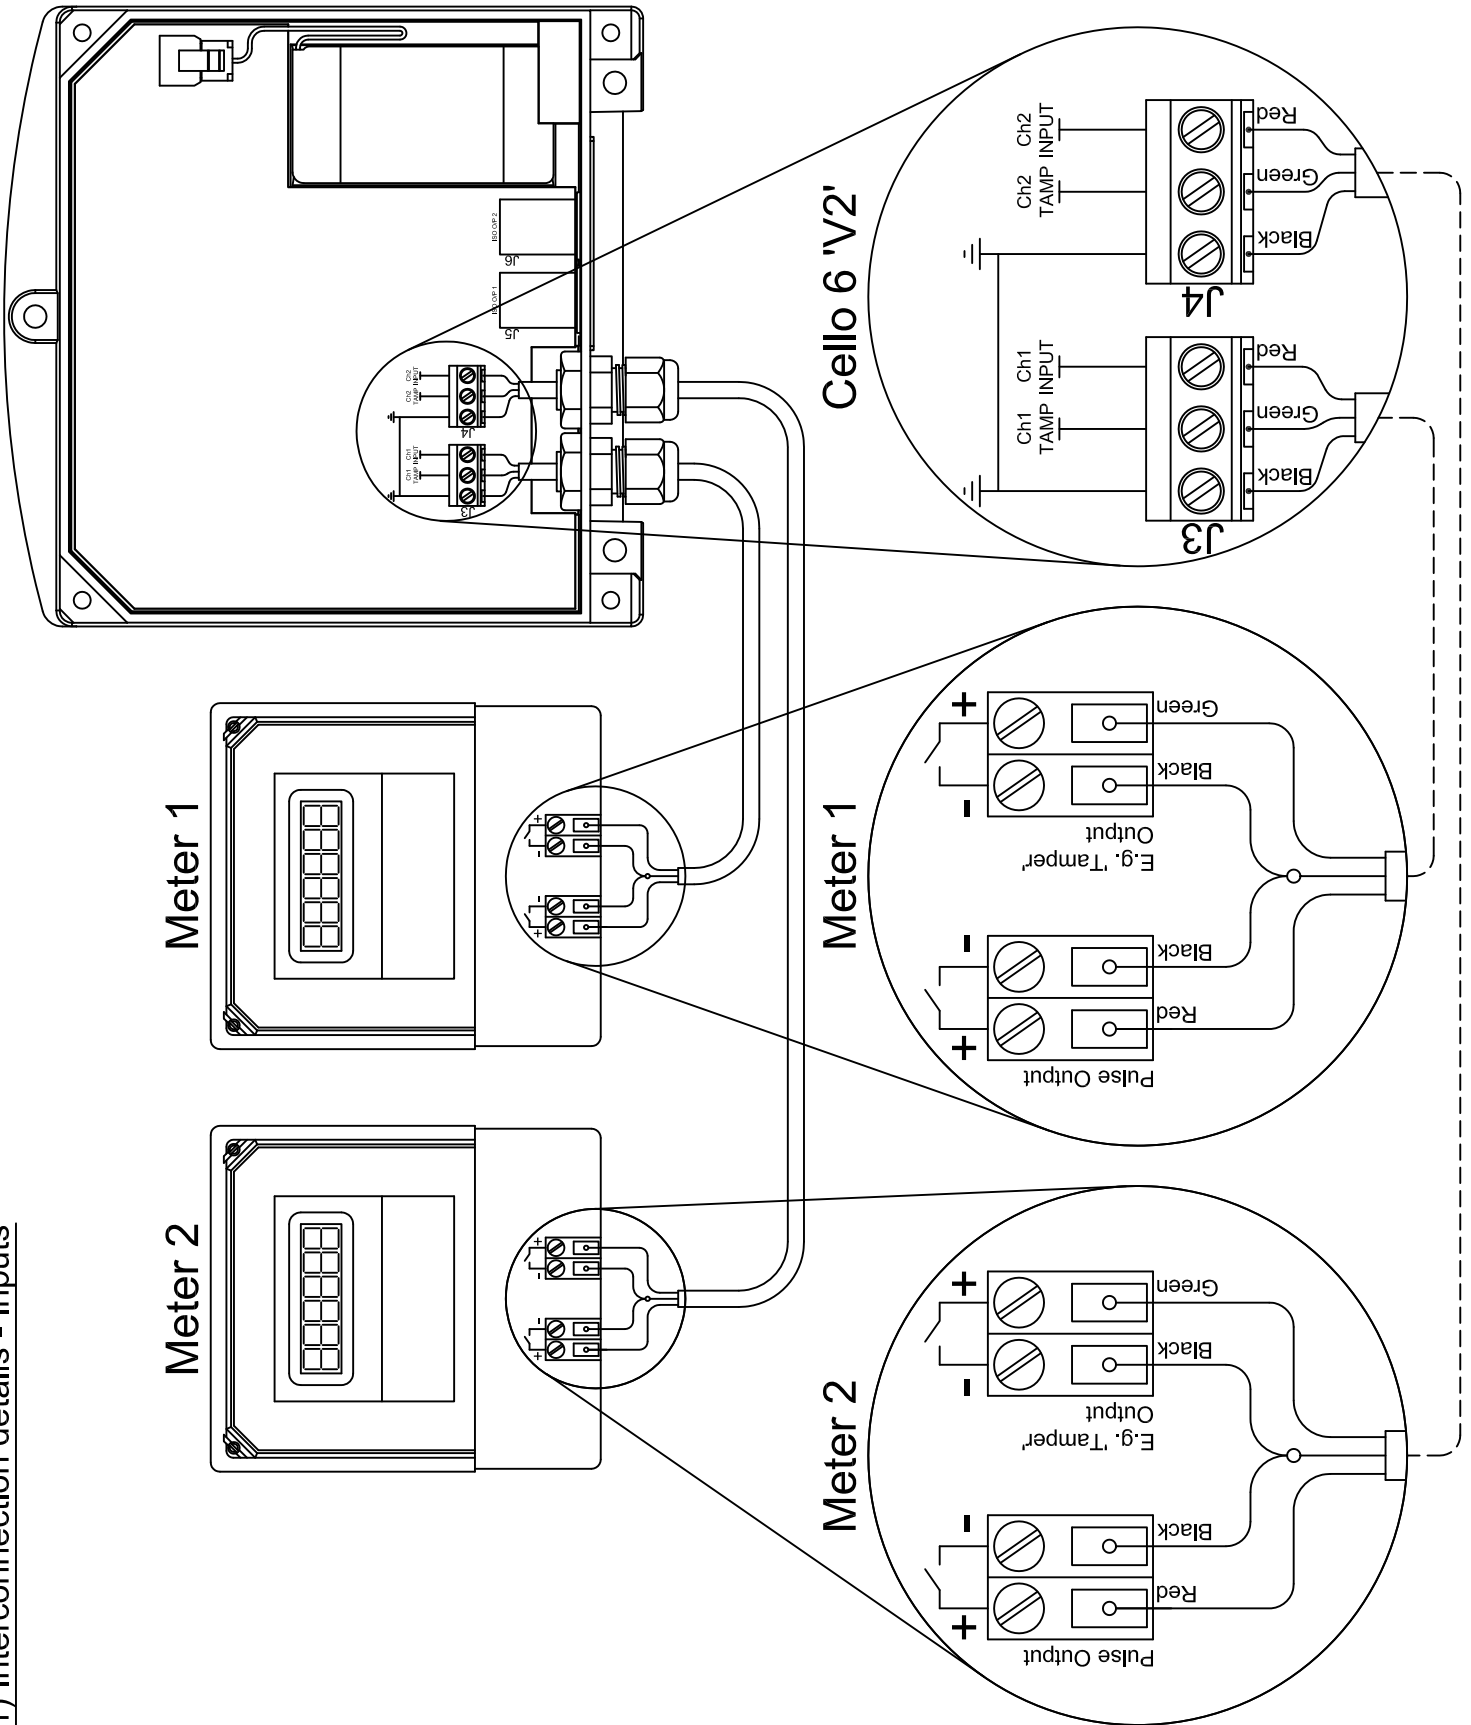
1) Interconnection details - Inputs

Cello 6 'V2'

Ch2 INPUT
Ch2 TAMP
Red
Green
Black
J4

Ch1 INPUT
Ch1 TAMP
Red
Green
Black
J3

ISO O/P 2
J6
ISO O/P 1
J5

Meter 1

Meter 1
Green
Black
+
-
E.g. 'Tamper' Output
Black
Red
-
+
Pulse Output

Meter 2

Meter 2
Green
Black
+
-
E.g. 'Tamper' Output
Black
Red
-
+
Pulse Output